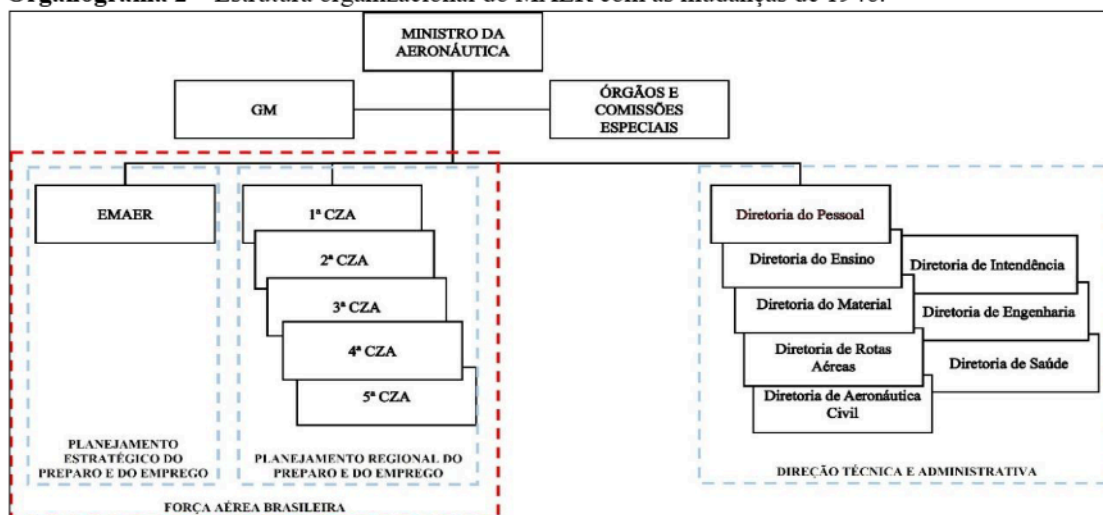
Organograma 2 – Estrutura organizacional do MAER com as mudanças de 1946.

MINISTRO DA AERONÁUTICA

GM

ÓRGÃOS E COMISSÕES ESPECIAIS

EMAER

1ª CZA

2ª CZA

3ª CZA

4ª CZA

5ª CZA

PLANEJAMENTO ESTRATÉGICO DO PREPARO E DO EMPREGO

PLANEJAMENTO REGIONAL DO PREPARO E DO EMPREGO

FORÇA AÉREA BRASILEIRA

Diretoria do Pessoal

Diretoria do Ensino

Diretoria de Intendência

Diretoria do Material

Diretoria de Engenharia

Diretoria de Rotas Aéreas

Diretoria de Saúde

Diretoria de Aeronáutica Civil

DIREÇÃO TÉCNICA E ADMINISTRATIVA